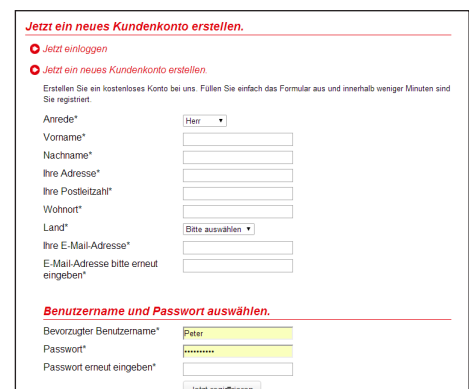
Jetzt ein neues Kundenkonto erstellen.

Jetzt einloggen

Jetzt ein neues Kundenkonto erstellen.

Erstellen Sie ein kostenloses Konto bei uns. Füllen Sie einfach das Formular aus und innerhalb weniger Minuten sind Sie registriert.

Anrede* Herr
Vorname*
Nachname*
Ihre Adresse*
Ihre Postleitzahl*
Wohnort*
Land* Bitte auswählen
Ihre E-Mail-Adresse*
E-Mail-Adresse bitte erneut eingeben*

Benutzername und Passwort auswählen.

Bevorzugter Benutzername* Peter
Passwort* ••••••••••
Passwort erneut eingeben*

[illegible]